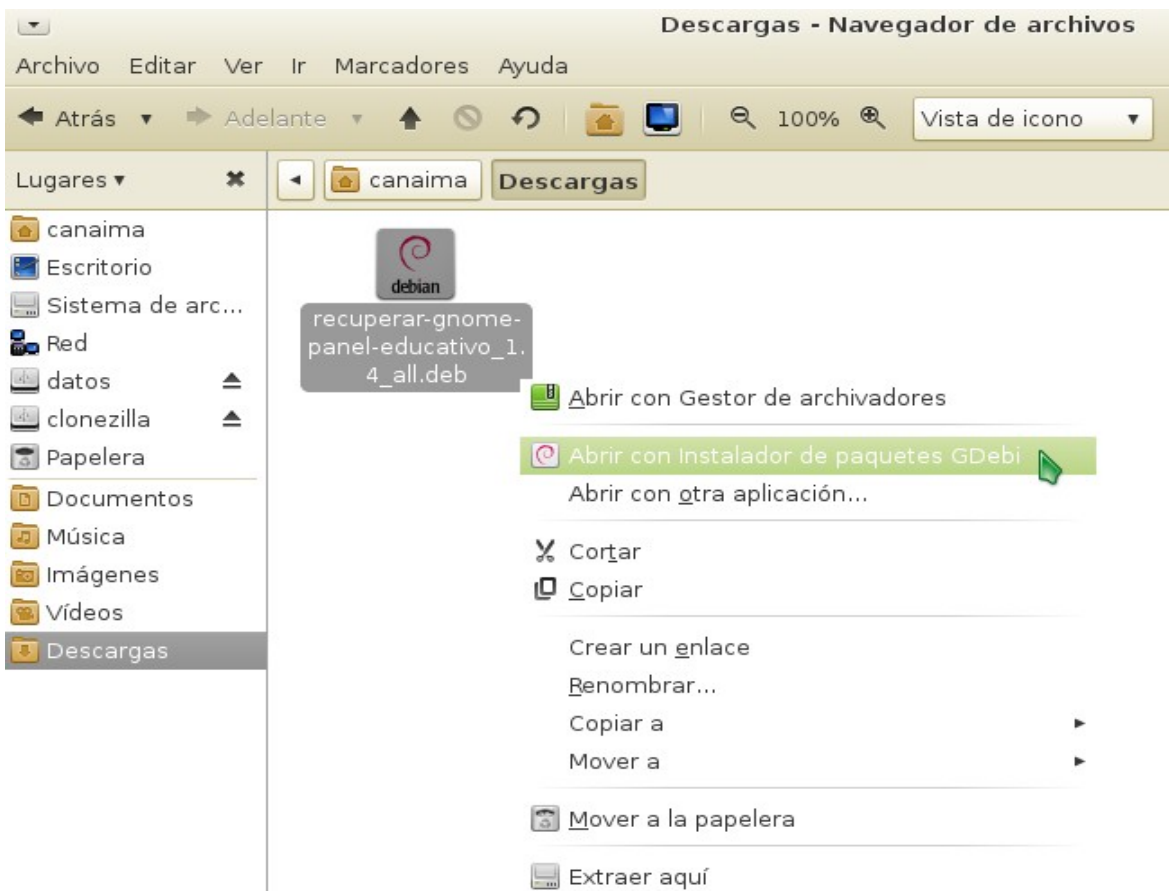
Descargas - Navegador de archivos

Archivo Editar Ver Ir Marcadores Ayuda

Atrás Adelante 100% Vista de icono

Lugares

canaima Descargas

canaima
Escritorio
Sistema de arc...
Red
datos
clonezilla
Papelera
Documentos
Música
Imágenes
Vídeos
Descargas

debian
recuperar-gnome-panel-educativo_1.4_all.deb

Abrir con Gestor de archivadores
Abrir con Instalador de paquetes GDebi
Abrir con otra aplicación...
Cortar
Copiar
Crear un enlace
Renombrar...
Copiar a
Mover a
Mover a la papelera
Extraer aquí